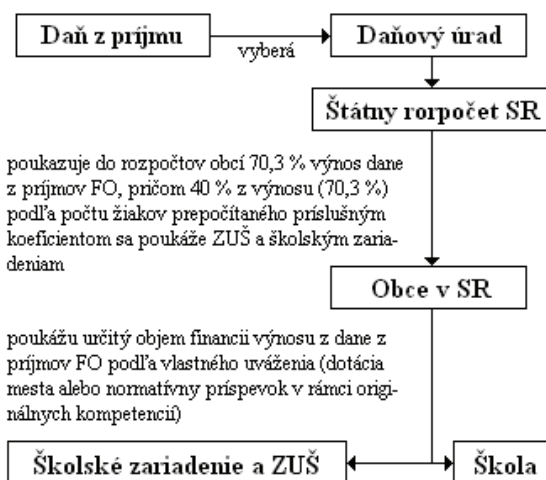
Daň z príjmu

vyberá

Daňový úrad

Štátny rorpočet SR

poukazuje do rozpočtov obcí 70,3 % výnos dane z príjmov FO, pričom 40 % z výnosu (70,3 %) podľa počtu žiakov prepočítaného príslušným koeficientom sa poukáže ZUŠ a školským zariadeniam

Obce v SR

poukážu určitý objem financií výnosu z dane z príjmov FO podľa vlastného uváženia (dotácia mesta alebo normatívny príspevok v rámci originálnych kompetencií)

Školské zariadenie a ZUŠ

Škola